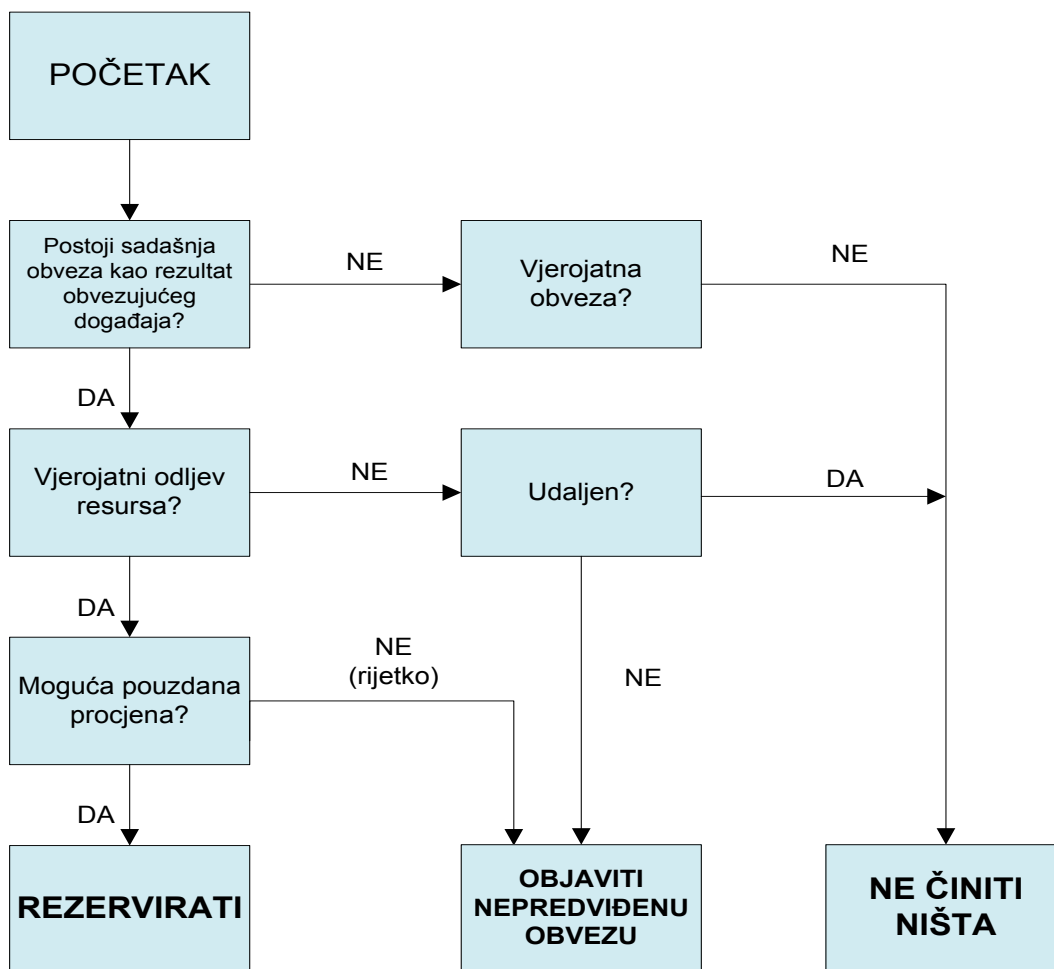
POČETAK

Postoji sadašnja obveza kao rezultat obvezujućeg događaja?

NE

Vjerojatna obveza?

NE

DA

Vjerojatni odljev resursa?

NE

Udaljen?

DA

DA

Moguća pouzdana procjena?

NE (rijetko)

NE

DA

REZERVIRATI

OBJAVITI NEPREDVIĐENU OBVEZU

NE ČINITI NIŠTA